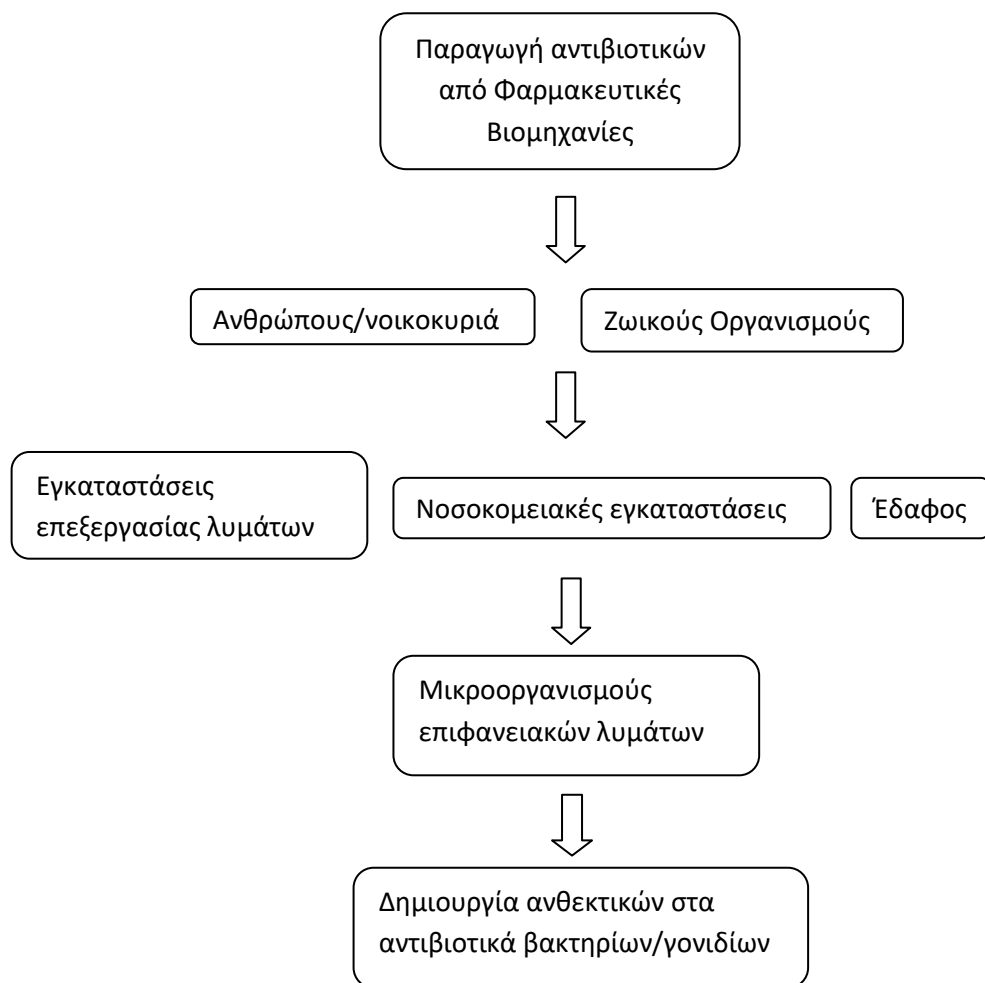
Παραγωγή αντιβιοτικών από Φαρμακευτικές Βιομηχανίες

Ανθρώπους/νοικοκυριά

Ζωικούς Οργανισμούς

Εγκαταστάσεις επεξεργασίας λυμάτων

Νοσοκομειακές εγκαταστάσεις

Έδαφος

Μικροοργανισμούς επιφανειακών λυμάτων

Δημιουργία ανθεκτικών στα αντιβιοτικά βακτηρίων/γονιδίων